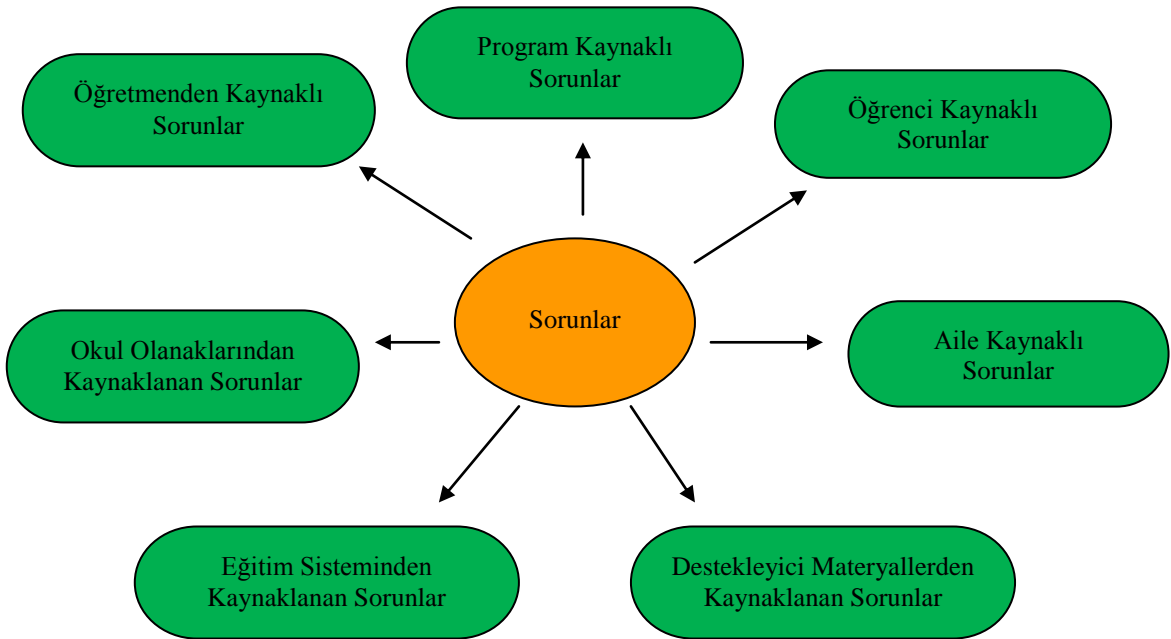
Program Kaynaklı Sorunlar

Öğretmenden Kaynaklı Sorunlar

Öğrenci Kaynaklı Sorunlar

Sorunlar

Okul Olanaklarından Kaynaklanan Sorunlar

Aile Kaynaklı Sorunlar

Eğitim Sisteminden Kaynaklanan Sorunlar

Destekleyici Materyallerden Kaynaklanan Sorunlar